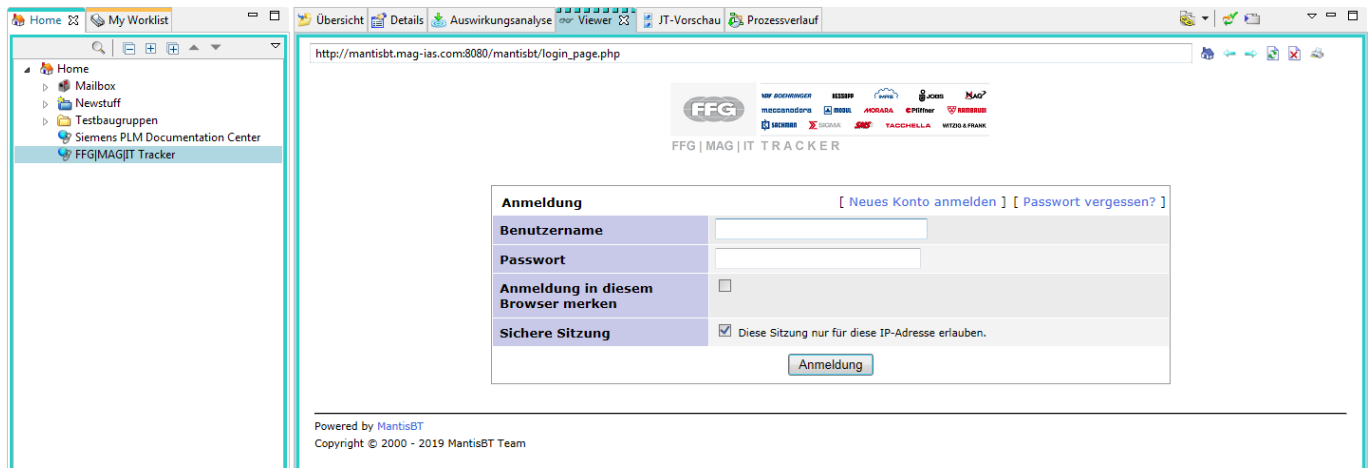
Home My Worklist

Home
Mailbox
Newstuff
Testbaugruppen
Siemens PLM Documentation Center
FFG|MAG|IT Tracker

Übersicht Details Auswirkungsanalyse Viewer JT-Vorschau Prozessverlauf

http://mantisbt.mag-ias.com:8080/mantisbt/login_page.php

FFG
BOEHRINGER HESSAPP IMAS JOBS MAG meccanodora MODUL MORARA Pfiffner HAMBURG SACHMAN SIGMA SMS TACCHELLA WITZIG & FRANK
FFG | MAG | IT TRACKER

| Anmeldung | [ Neues Konto anmelden ] [ Passwort vergessen? ] |
|---|---|
| Benutzername | |
| Passwort | |
| Anmeldung in diesem Browser merken | |
| Sichere Sitzung | Diese Sitzung nur für diese IP-Adresse erlauben. |

Anmeldung

Powered by MantisBT
Copyright © 2000 - 2019 MantisBT Team